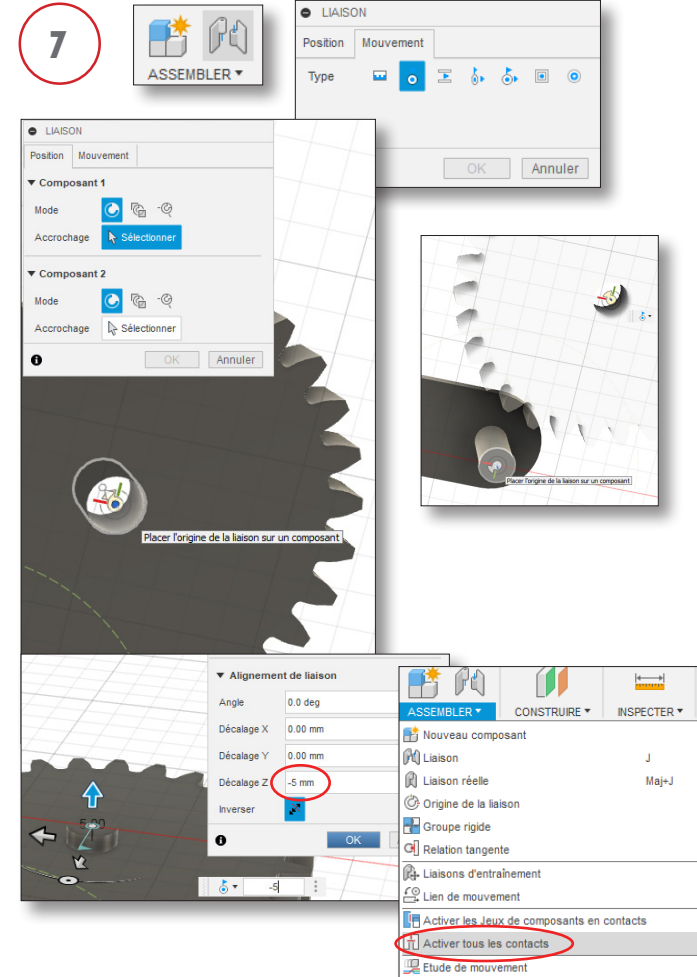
7

ASSEMBLER ▾

LIAISON
Position Mouvement
Type
OK Annuler

LIAISON
Position Mouvement
▾ Composant 1
Mode
Accrochage Sélectionner
▾ Composant 2
Mode
Accrochage Sélectionner
OK Annuler

Placer l'origine de la liaison sur un composant

Placer l'origine de la liaison sur un composant

▾ Alignement de liaison
Angle 0.0 deg
Décalage X 0.00 mm
Décalage Y 0.00 mm
Décalage Z -5 mm
Inverser
OK

5.00

-5

ASSEMBLER ▾ CONSTRUIRE ▾ INSPECTER ▾
Nouveau composant
Liaison J
Liaison réelle Maj+J
Origine de la liaison
Groupe rigide
Relation tangente
Liaisons d'entraînement
Lien de mouvement
Activer les Jeux de composants en contacts
Activer tous les contacts
Etude de mouvement